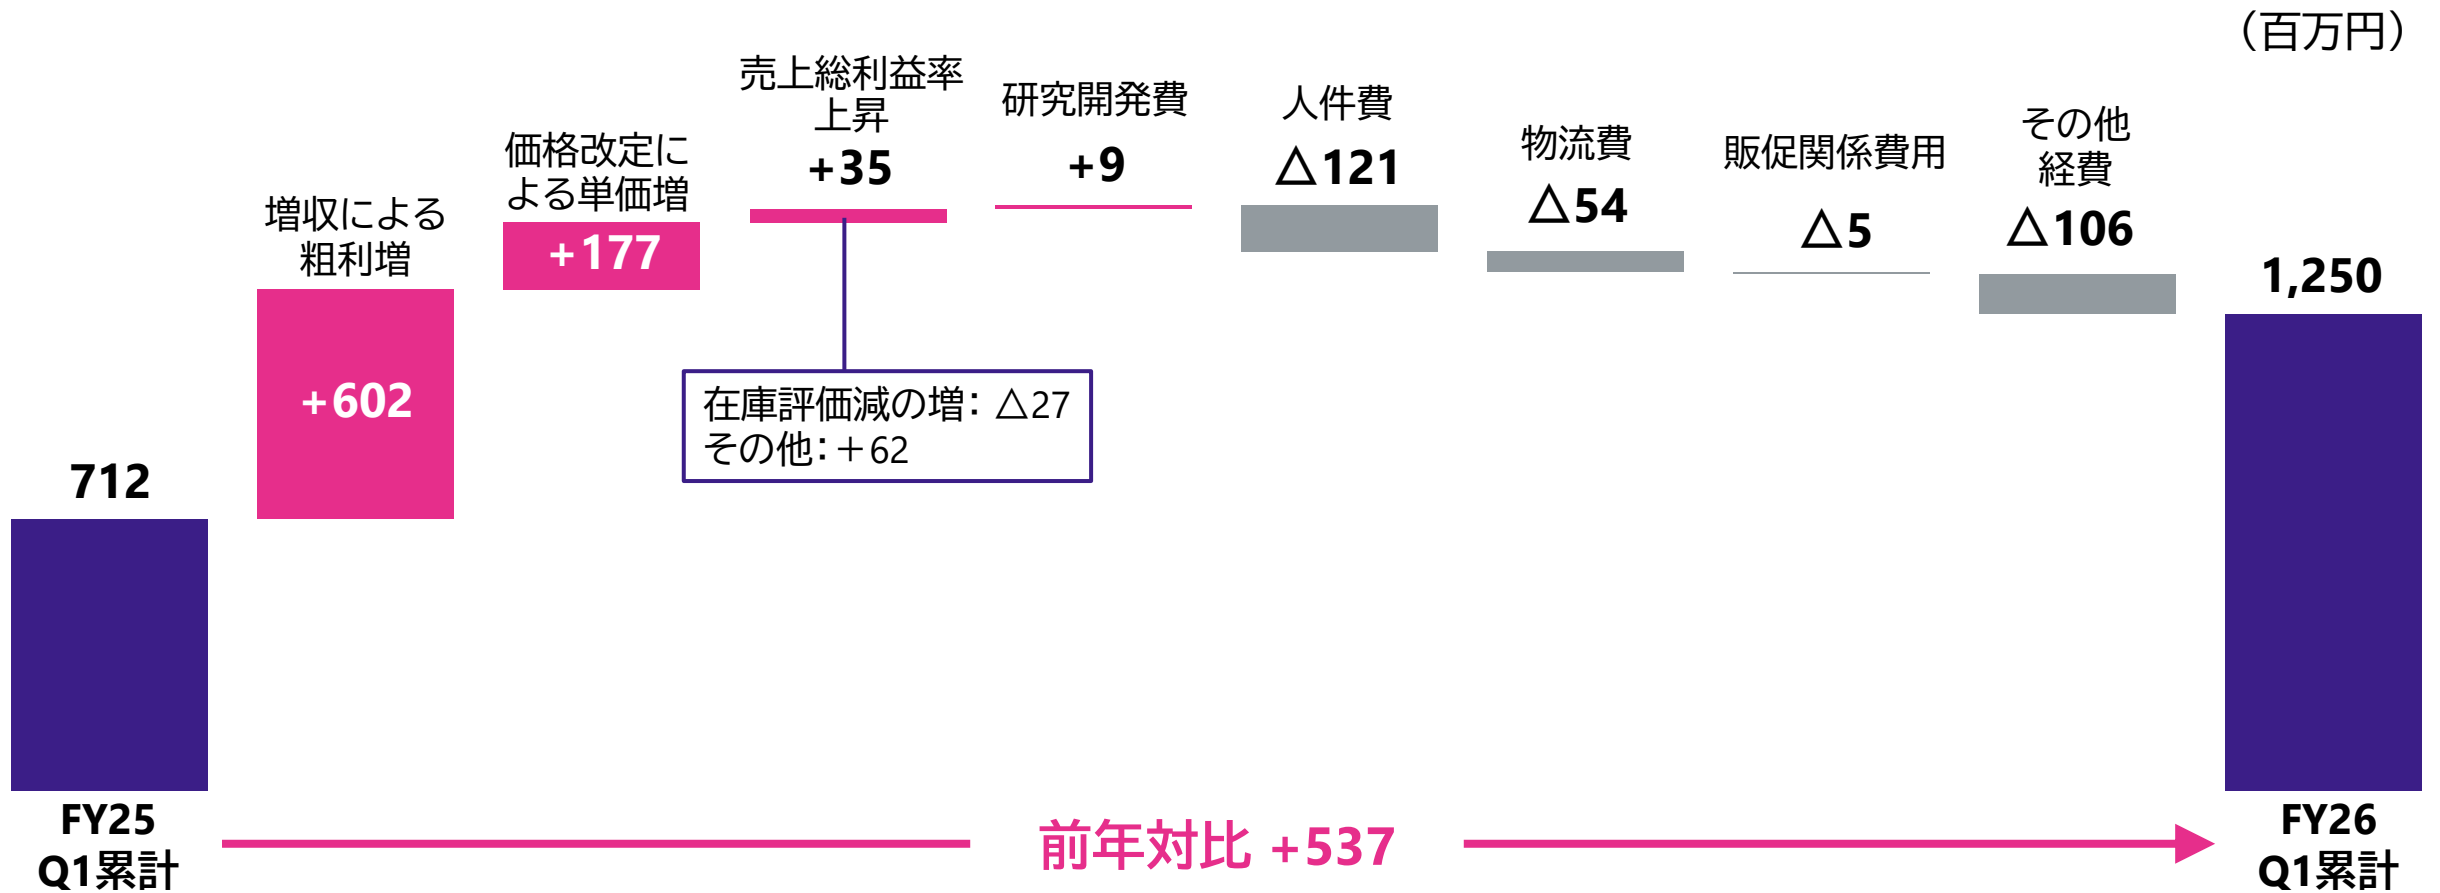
（百万円）

712

FY25
Q1累計

増収による
粗利増

+602

価格改定による単価増

+177

売上総利益率上昇

+35

在庫評価減の増：△27
その他：+62

研究開発費

+9

人件費

△121

物流費

△54

販促関係費用

△5

その他経費

△106

1,250

FY26
Q1累計

前年対比 +537